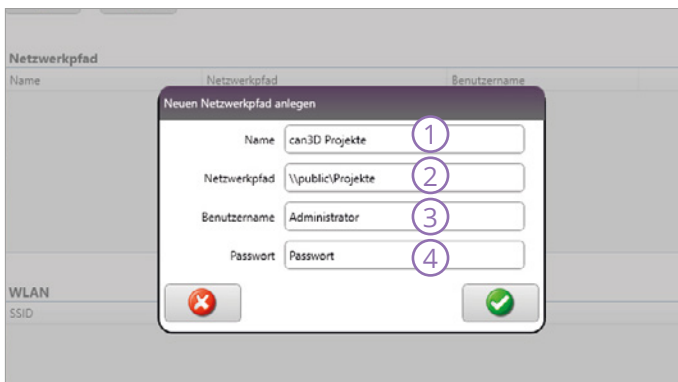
Netzwerkpfad

| Name | Netzwerkpfad | Benutzername |
|---|---|---|

Neuen Netzwerkpfad anlegen

Name can3D Projekte 1

Netzwerkpfad \\public\Projekte 2

Benutzername Administrator 3

Passwort Passwort 4

WLAN
SSID